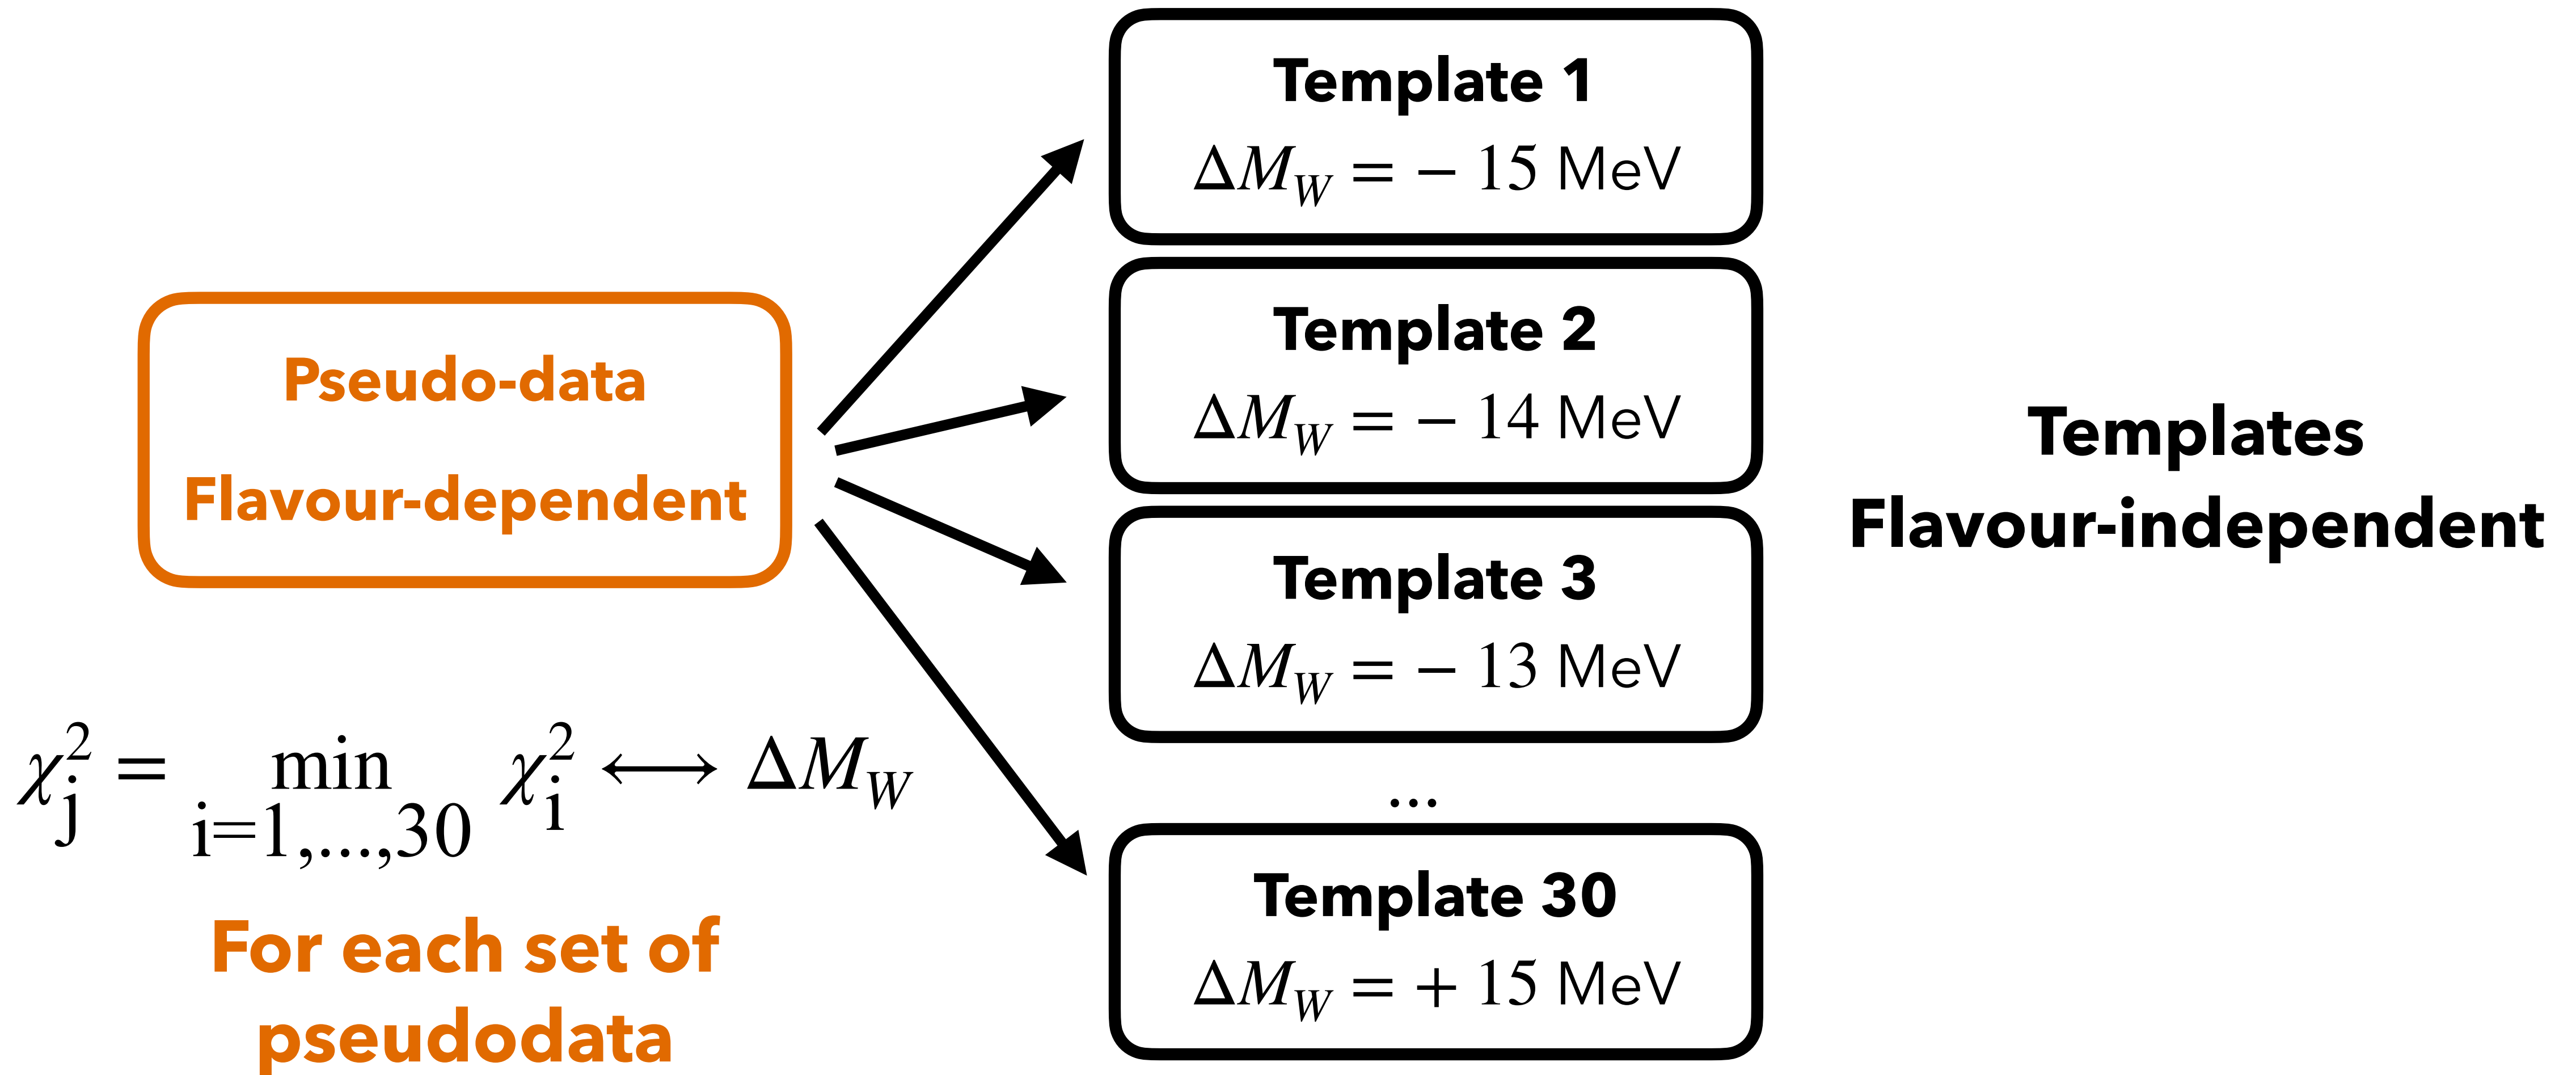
Pseudo-data
Flavour-dependent

$\chi^2_{j} = \min_{i=1,...,30} \chi^2_{i} \longleftrightarrow \Delta M_W$

For each set of pseudodata

Template 1
$\Delta M_W = -15$ MeV

Template 2
$\Delta M_W = -14$ MeV

Template 3
$\Delta M_W = -13$ MeV

...

Template 30
$\Delta M_W = +15$ MeV

Templates
Flavour-independent